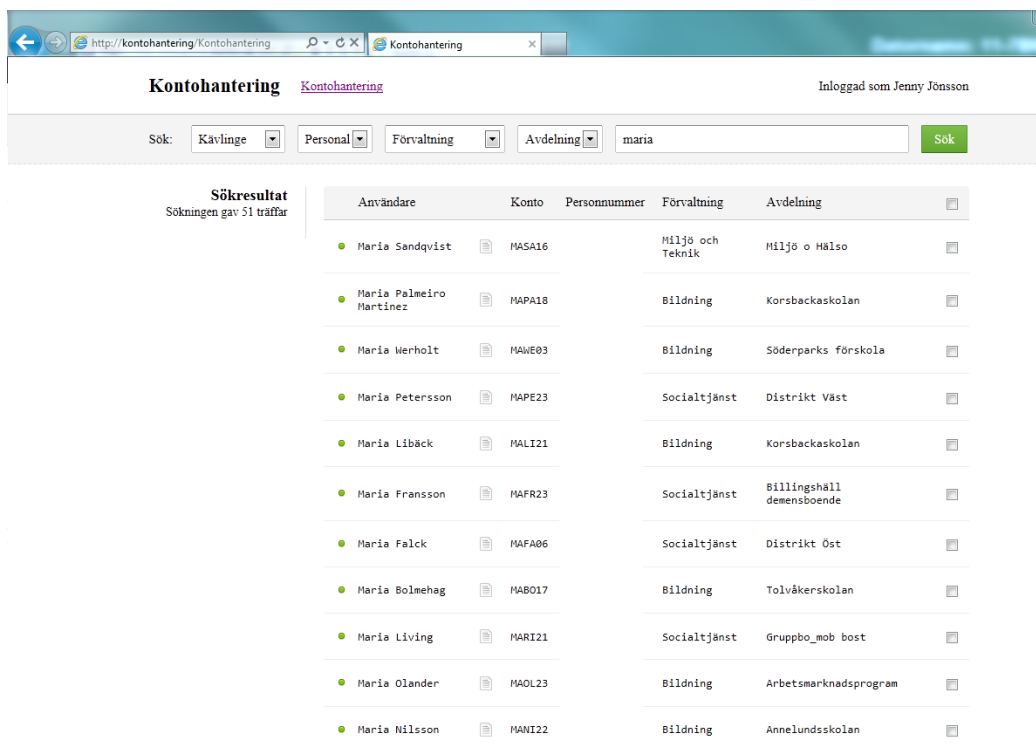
http://kontohantering/Kontohantering

Kontohantering

Kontohantering Kontohantering

Inloggad som Jenny Jönsson

Sök: Kävlinge Personal Förvaltning Avdelning maria Sök

Sökresultat
Sökningen gav 51 träffar

| Användare | Konto | Personnummer | Förvaltning | Avdelning |
|---|---|---|---|---|
| Maria Sandqvist | MASA16 | | Miljö och Teknik | Miljö o Hälso |
| Maria Palmeiro Martinez | MAPA18 | | Bildning | Korsbackaskolan |
| Maria Werholt | MAWE03 | | Bildning | Söderparks förskola |
| Maria Petersson | MAPE23 | | Socialtjänst | Distrikt Väst |
| Maria Libäck | MALI21 | | Bildning | Korsbackaskolan |
| Maria Fransson | MAFR23 | | Socialtjänst | Billingshäll demensboende |
| Maria Falck | MAFA06 | | Socialtjänst | Distrikt Öst |
| Maria Bolmehag | MABO17 | | Bildning | Tolvåkerskolan |
| Maria Living | MARI21 | | Socialtjänst | Gruppbo_mob bost |
| Maria Olander | MAOL23 | | Bildning | Arbetsmarknadsprogram |
| Maria Nilsson | MANI22 | | Bildning | Annelundsskolan |